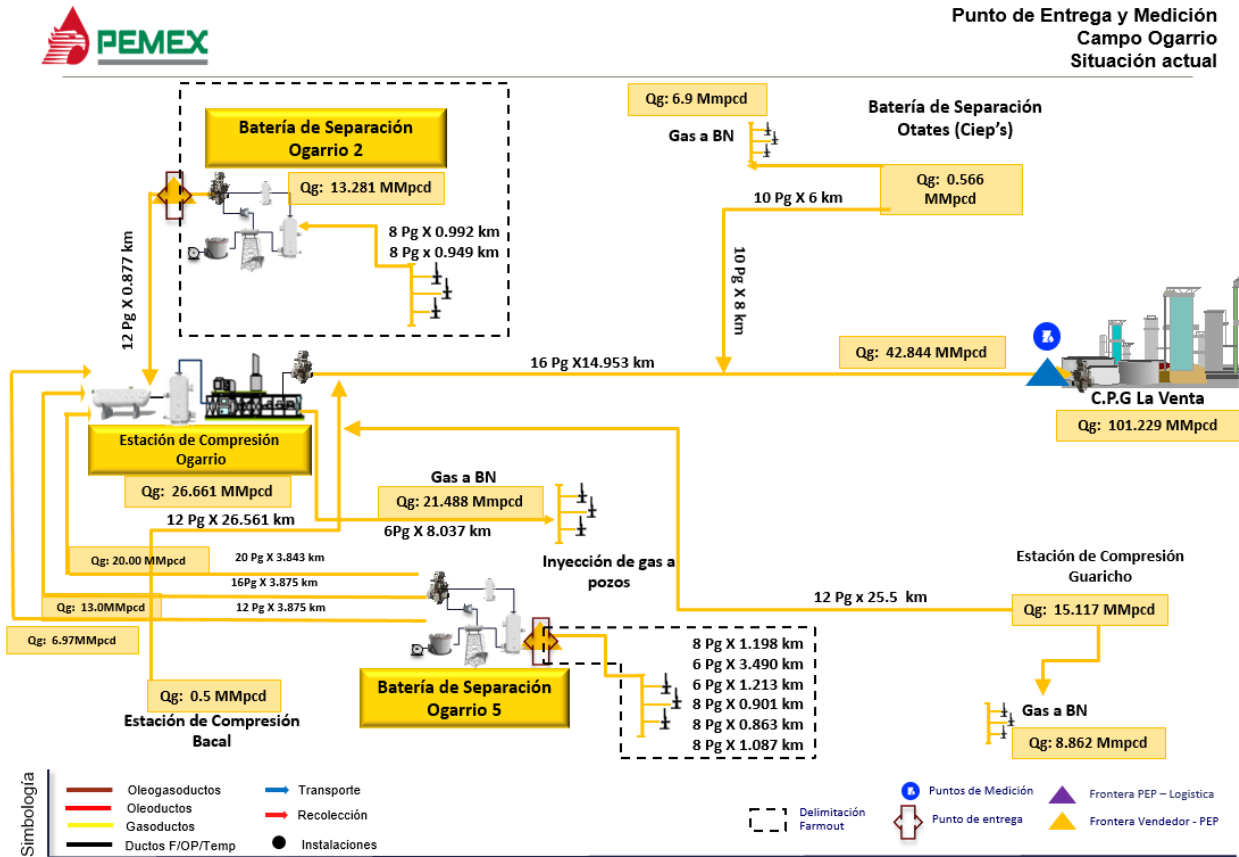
PEMEX

Punto de Entrega y Medición
Campo Ogarrio
Situación actual

Batería de Separación Ogarrio 2

Qg: 13.281 MMpcd

8 Pg X 0.992 km
8 Pg x 0.949 km

12 Pg X 0.877 km

Qg: 6.9 Mmpcd

Gas a BN

Batería de Separación Otates (Ciep's)

10 Pg X 6 km

Qg: 0.566 MMpcd

10 Pg X 8 km

16 Pg X14.953 km

Qg: 42.844 MMpcd

C.P.G La Venta

Qg: 101.229 MMpcd

Estación de Compresión Ogarrio

Qg: 26.661 MMpcd

Gas a BN

Qg: 21.488 Mmpcd

12 Pg X 26.561 km

6Pg X 8.037 km

Qg: 20.00 MMpcd

20 Pg X 3.843 km

16Pg X 3.875 km

Qg: 13.0MMpcd

12 Pg X 3.875 km

Qg: 6.97MMpcd

Inyección de gas a pozos

Estación de Compresión Guaricho

12 Pg x 25.5 km

Qg: 15.117 MMpcd

8 Pg X 1.198 km
6 Pg X 3.490 km
6 Pg X 1.213 km
8 Pg X 0.901 km
8 Pg X 0.863 km
8 Pg X 1.087 km

Qg: 0.5 MMpcd

Estación de Compresión Bacal

Batería de Separación Ogarrio 5

Gas a BN

Qg: 8.862 Mmpcd

Simbología

Oleogasoductos
Oleoductos
Gasoductos
Ductos F/OP/Temp

Transporte
Recolección
Instalaciones

Delimitación Farmout

Puntos de Medición

Punto de entrega

Frontera PEP – Logistica

Frontera Vendedor - PEP